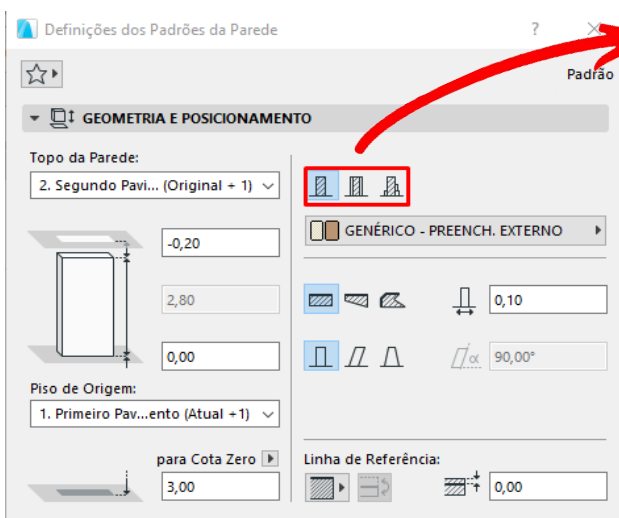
Definições dos Padrões da Parede

?

Padrão

GEOMETRIA E POSICIONAMENTO

Topo da Parede:

2. Segundo Pavi... (Original + 1)

-0,20

2,80

0,00

Piso de Origem:

1. Primeiro Pav...ento (Atual +1)

para Cota Zero

3,00

GENÉRICO - PREENCH. EXTERNO

0,10

90,00°

Linha de Referência:

0,00